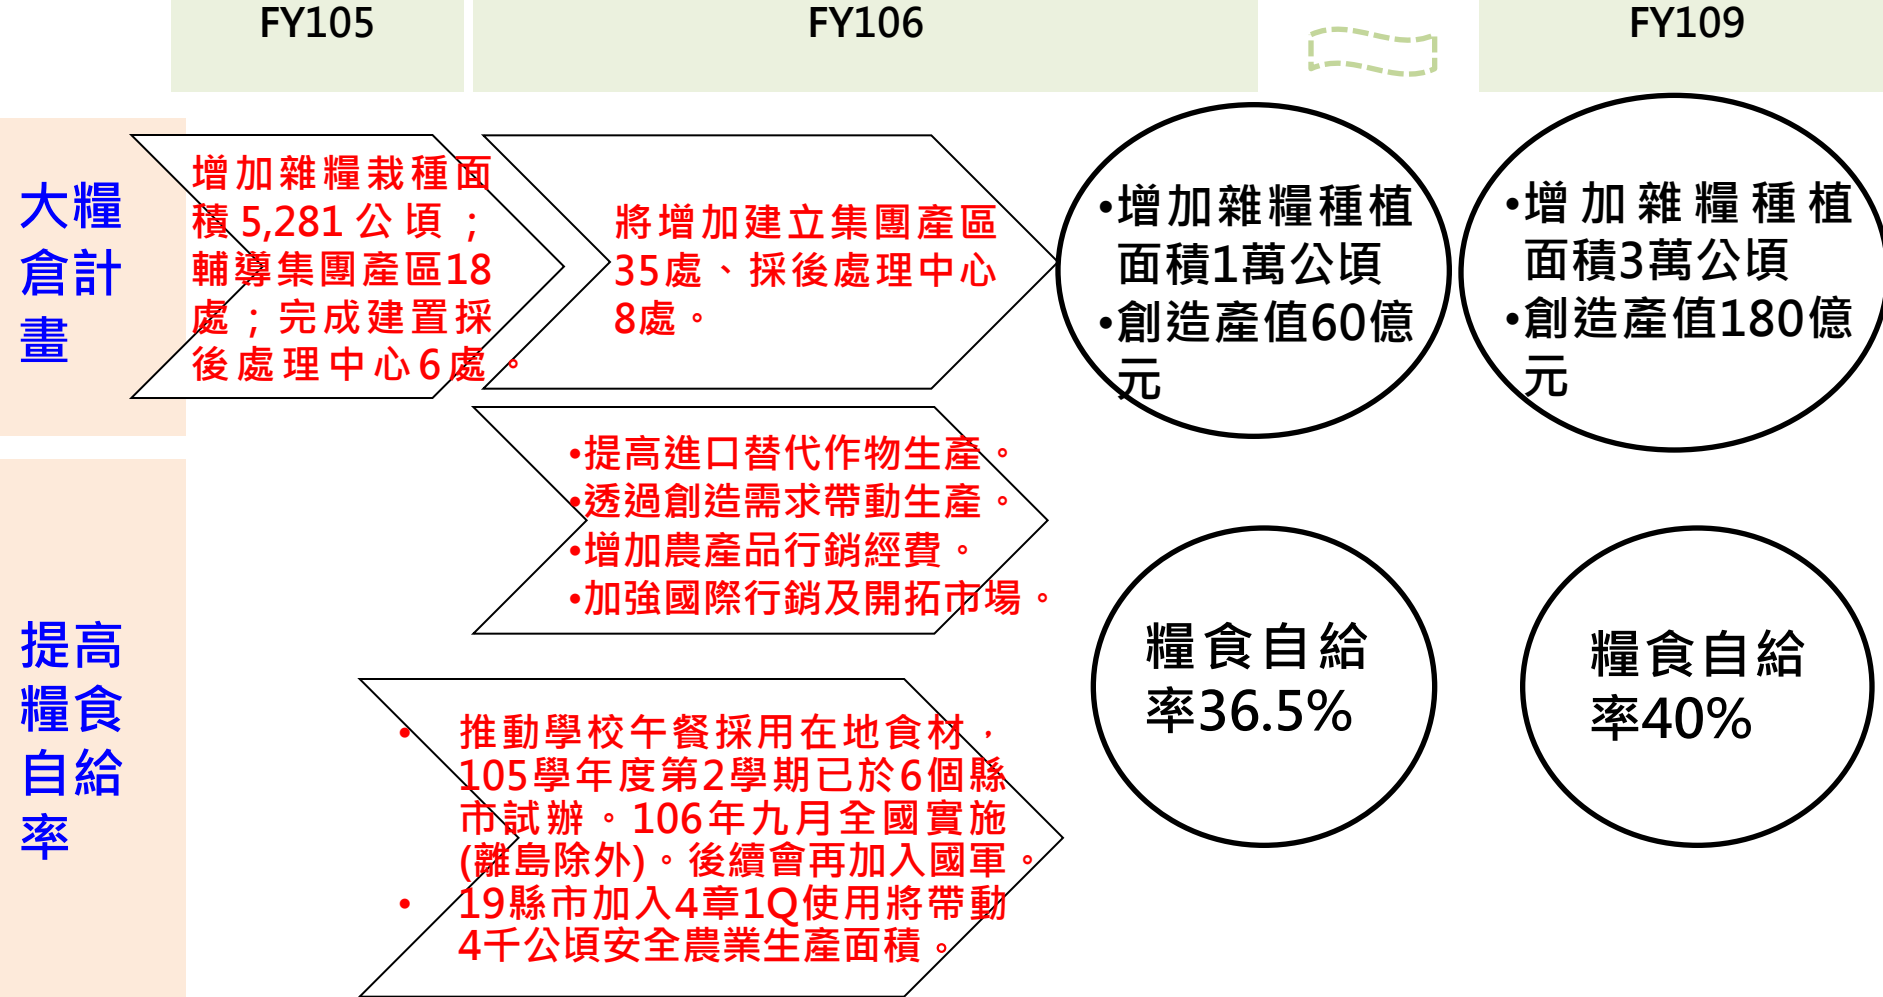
FY105

FY106

FY109

大糧倉計畫

增加雜糧栽種面積5,281公頃；輔導集團產區18處；完成建置採後處理中心6處。

將增加建立集團產區35處、採後處理中心8處。

•增加雜糧種植面積1萬公頃
•創造產值60億元

•增加雜糧種植面積3萬公頃
•創造產值180億元

提高糧食自給率

•提高進口替代作物生產。
•透過創造需求帶動生產。
•增加農產品行銷經費。
•加強國際行銷及開拓市場。

糧食自給率36.5%

糧食自給率40%

• 推動學校午餐採用在地食材，105學年度第2學期已於6個縣市試辦。106年九月全國實施(離島除外)。後續會再加入國軍。
• 19縣市加入4章1Q使用將帶動4千公頃安全農業生產面積。